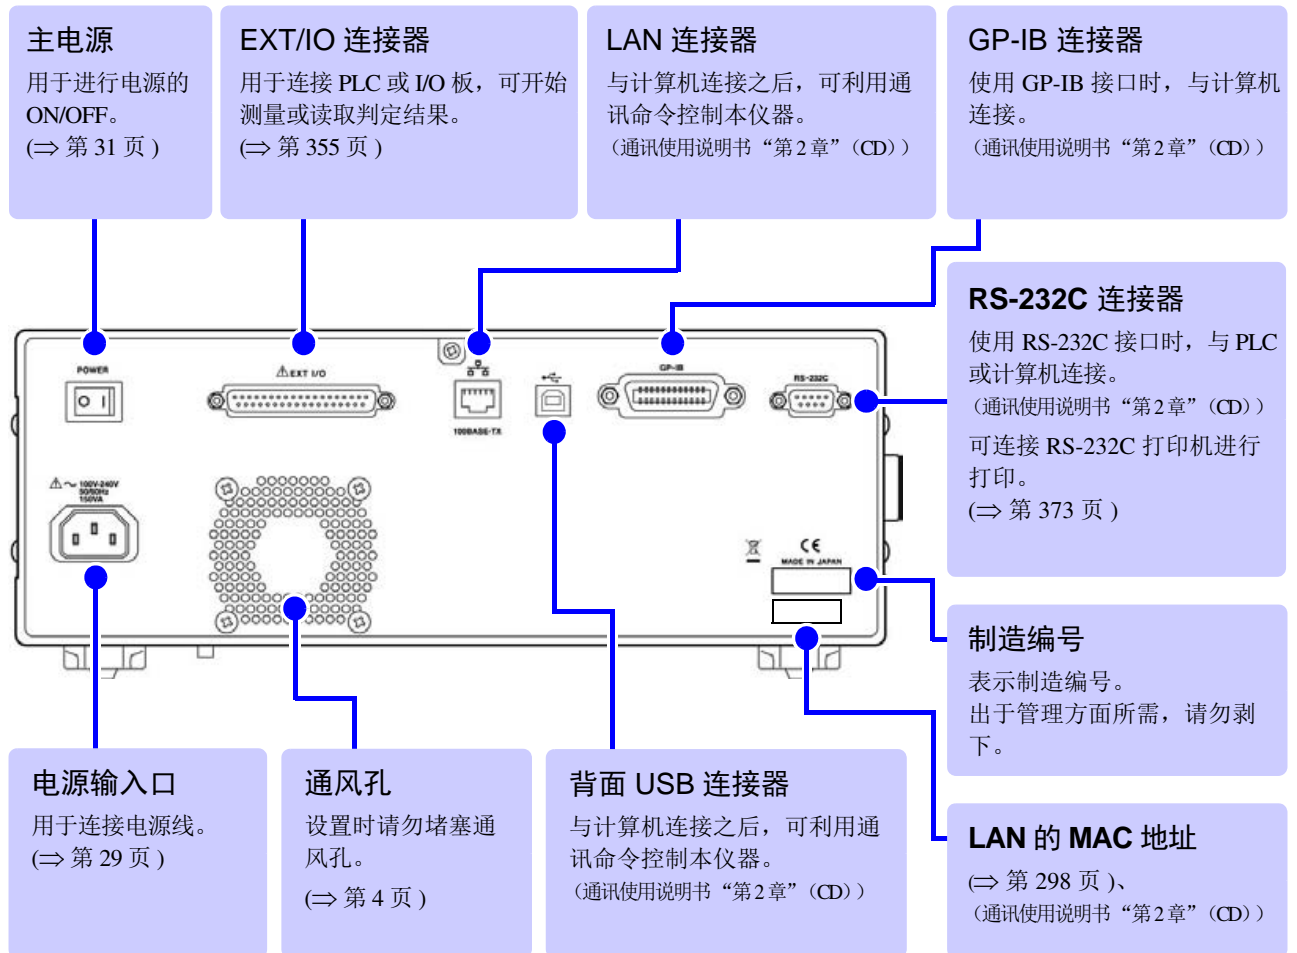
主电源
用于进行电源的 ON/OFF。
(⇒ 第 31 页 )

EXT/IO 连接器
用于连接 PLC 或 I/O 板，可开始测量或读取判定结果。
(⇒ 第 355 页 )

LAN 连接器
与计算机连接之后，可利用通讯命令控制本仪器。
（通讯使用说明书“第 2 章”（CD））

GP-IB 连接器
使用 GP-IB 接口时，与计算机连接。
（通讯使用说明书“第 2 章”（CD））

RS-232C 连接器
使用 RS-232C 接口时，与 PLC 或计算机连接。
（通讯使用说明书“第 2 章”（CD））
可连接 RS-232C 打印机进行打印。
(⇒ 第 373 页 )

POWER

EXT I/O

100BASE-TX

GP-IB

RS-232C

100V-240V 50/60Hz 150VA

CE
MADE IN JAPAN

制造编号
表示制造编号。
出于管理方面所需，请勿剥下。

电源输入口
用于连接电源线。
(⇒ 第 29 页 )

通风孔
设置时请勿堵塞通风孔。
(⇒ 第 4 页 )

背面 USB 连接器
与计算机连接之后，可利用通讯命令控制本仪器。
（通讯使用说明书“第 2 章”（CD））

LAN 的 MAC 地址
(⇒ 第 298 页 )、
（通讯使用说明书“第 2 章”（CD））